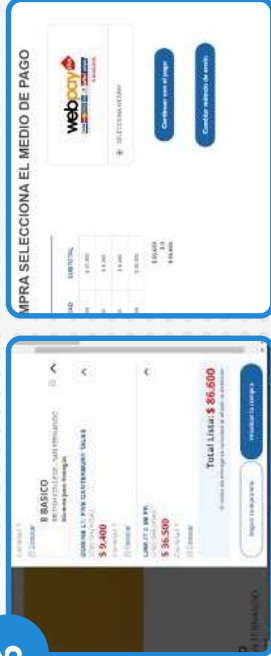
MPRA SELECCIONA EL MEDIO DE PAGO

SUBTOTAL

$ 86.600

webpay

SELECCIONA WEBPAY

Confirmar con el pago

Cambiar método de envío

E BASICO

$ 9.400

$ 36.500

Total Lista: $ 86.600

Finalizar la compra

Seguir comprando

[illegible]